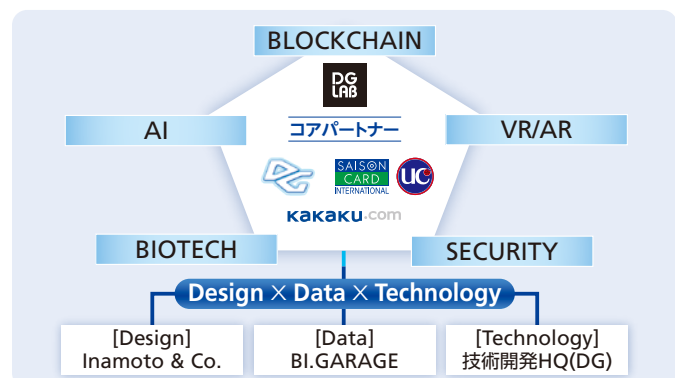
BLOCKCHAIN

DG LAB

AI

コアパートナー

VR/AR

SAISON CARD INTERNATIONAL

UC

kakaku.com

BIOTECH

SECURITY

Design × Data × Technology

[Design]
Inamoto & Co.

[Data]
BI.GARAGE

[Technology]
技術開発HQ(DG)